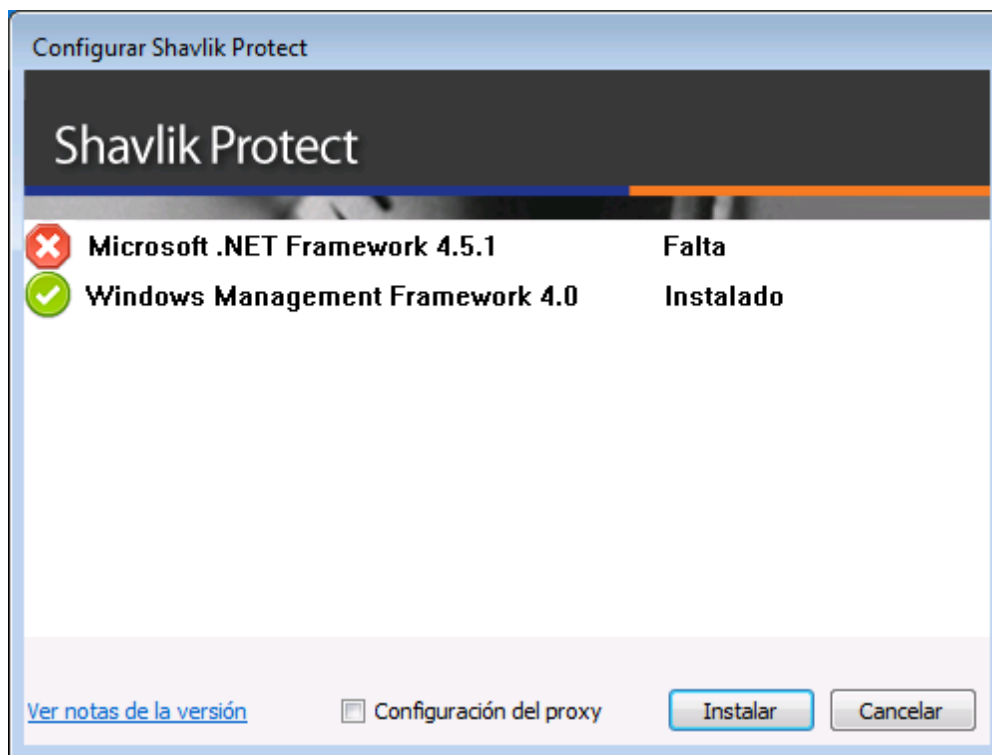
Configurar Shavlik Protect

Shavlik Protect

| Microsoft .NET Framework 4.5.1 | Falta |
|---|---|
| Windows Management Framework 4.0 | Instalado |

Ver notas de la versión

Configuración del proxy

Instalar

Cancelar